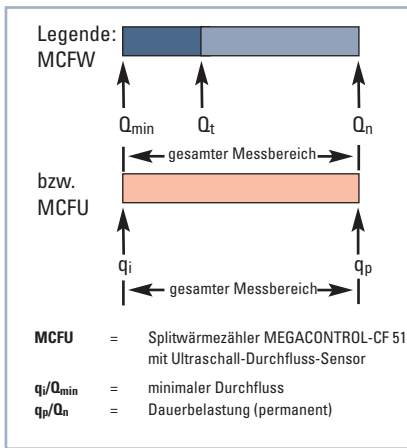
Legende:
MCFW

$Q_{min}$ $Q_t$ $Q_n$

gesamter Messbereich

bzw.
MCFU

$q_i$ $q_p$

gesamter Messbereich

**MCFU** = Splitwärmezähler MEGACONTROL-CF 51 mit Ultraschall-Durchfluss-Sensor

**$q_i/Q_{min}$** = minimaler Durchfluss

**$q_p/Q_n$** = Dauerbelastung (permanent)